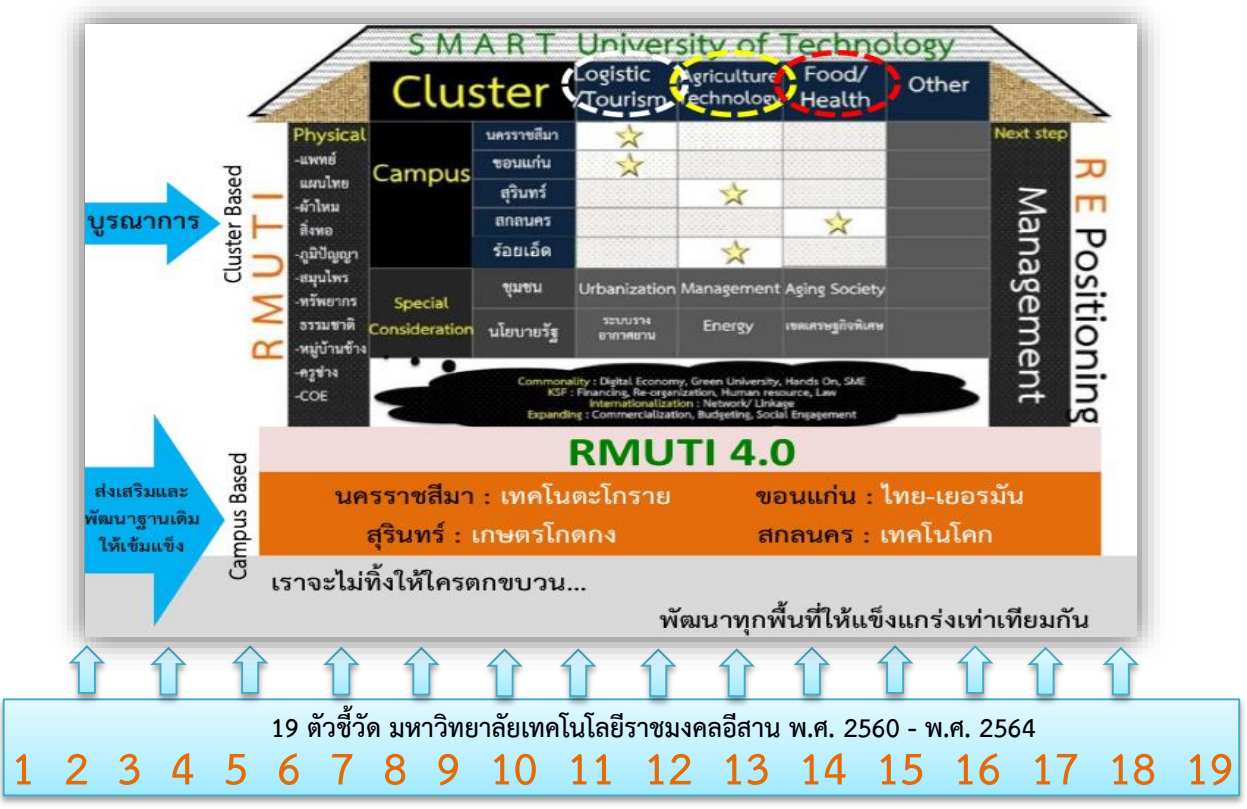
SMART University of Technology

Cluster | Logistic /Tourism | Agriculture Technology | Food/ Health | Other

Physical
-แพทย์แผนไทย
-ผ้าไหม
สิ่งทอ
-ภูมิปัญญา
-สมุนไพร
-ทรัพยากรธรรมชาติ
-หมู่บ้านช้าง
-ครูช่าง
-COE

| | | Logistic /Tourism | Agriculture Technology | Food/ Health | Other |
|---|---|---|---|---|---|
| Campus | นครราชสีมา | ☆ | | | |
| | ขอนแก่น | ☆ | | | |
| | สุรินทร์ | | ☆ | | |
| | สกลนคร | | | ☆ | |
| | ร้อยเอ็ด | | ☆ | | |
| Special Consideration | ชุมชน | Urbanization | Management | Aging Society | |
| | นโยบายรัฐ | ระบบราง อากาศยาน | Energy | เขตเศรษฐกิจพิเศษ | |

Commonality : Digital Economy, Green University, Hands On, SME
KSF : Financing, Re-organization, Human resource, Law
Internationalization : Network/ Linkage
Expanding : Commercialization, Budgeting, Social Engagement

Next step
Management
RE Positioning

บูรณาการ
Cluster Based
RMUTI

RMUTI 4.0
นครราชสีมา : เทคโนตะโกราย ขอนแก่น : ไทย-เยอรมัน
สุรินทร์ : เกษตรโกดกง สกลนคร : เทคโนโคก

ส่งเสริมและพัฒนาฐานเดิมให้เข้มแข็ง
Campus Based

เราจะไม่ทิ้งให้ใครตกขบวน...
พัฒนาทุกพื้นที่ให้แข็งแกร่งเท่าเทียมกัน

19 ตัวชี้วัด มหาวิทยาลัยเทคโนโลยีราชมงคลอีสาน พ.ศ. 2560 - พ.ศ. 2564
1 2 3 4 5 6 7 8 9 10 11 12 13 14 15 16 17 18 19